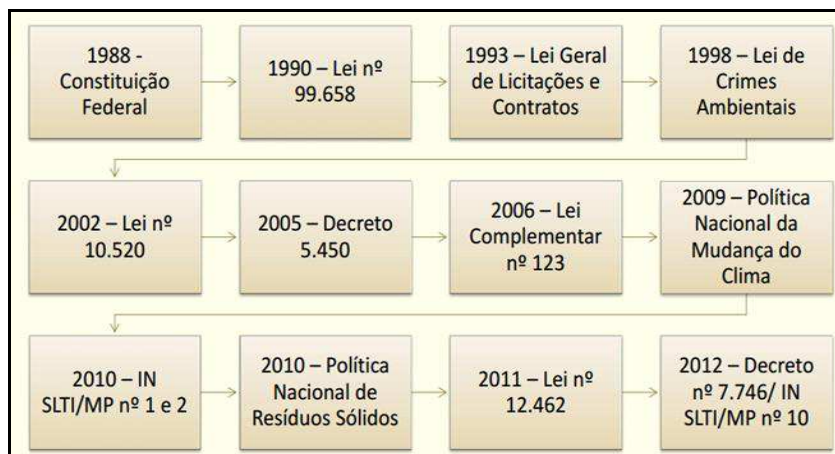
1988 - Constituição Federal

1990 – Lei nº 99.658

1993 – Lei Geral de Licitações e Contratos

1998 – Lei de Crimes Ambientais

2002 – Lei nº 10.520

2005 – Decreto 5.450

2006 – Lei Complementar nº 123

2009 – Política Nacional da Mudança do Clima

2010 – IN SLTI/MP nº 1 e 2

2010 – Política Nacional de Resíduos Sólidos

2011 – Lei nº 12.462

2012 – Decreto nº 7.746/ IN SLTI/MP nº 10